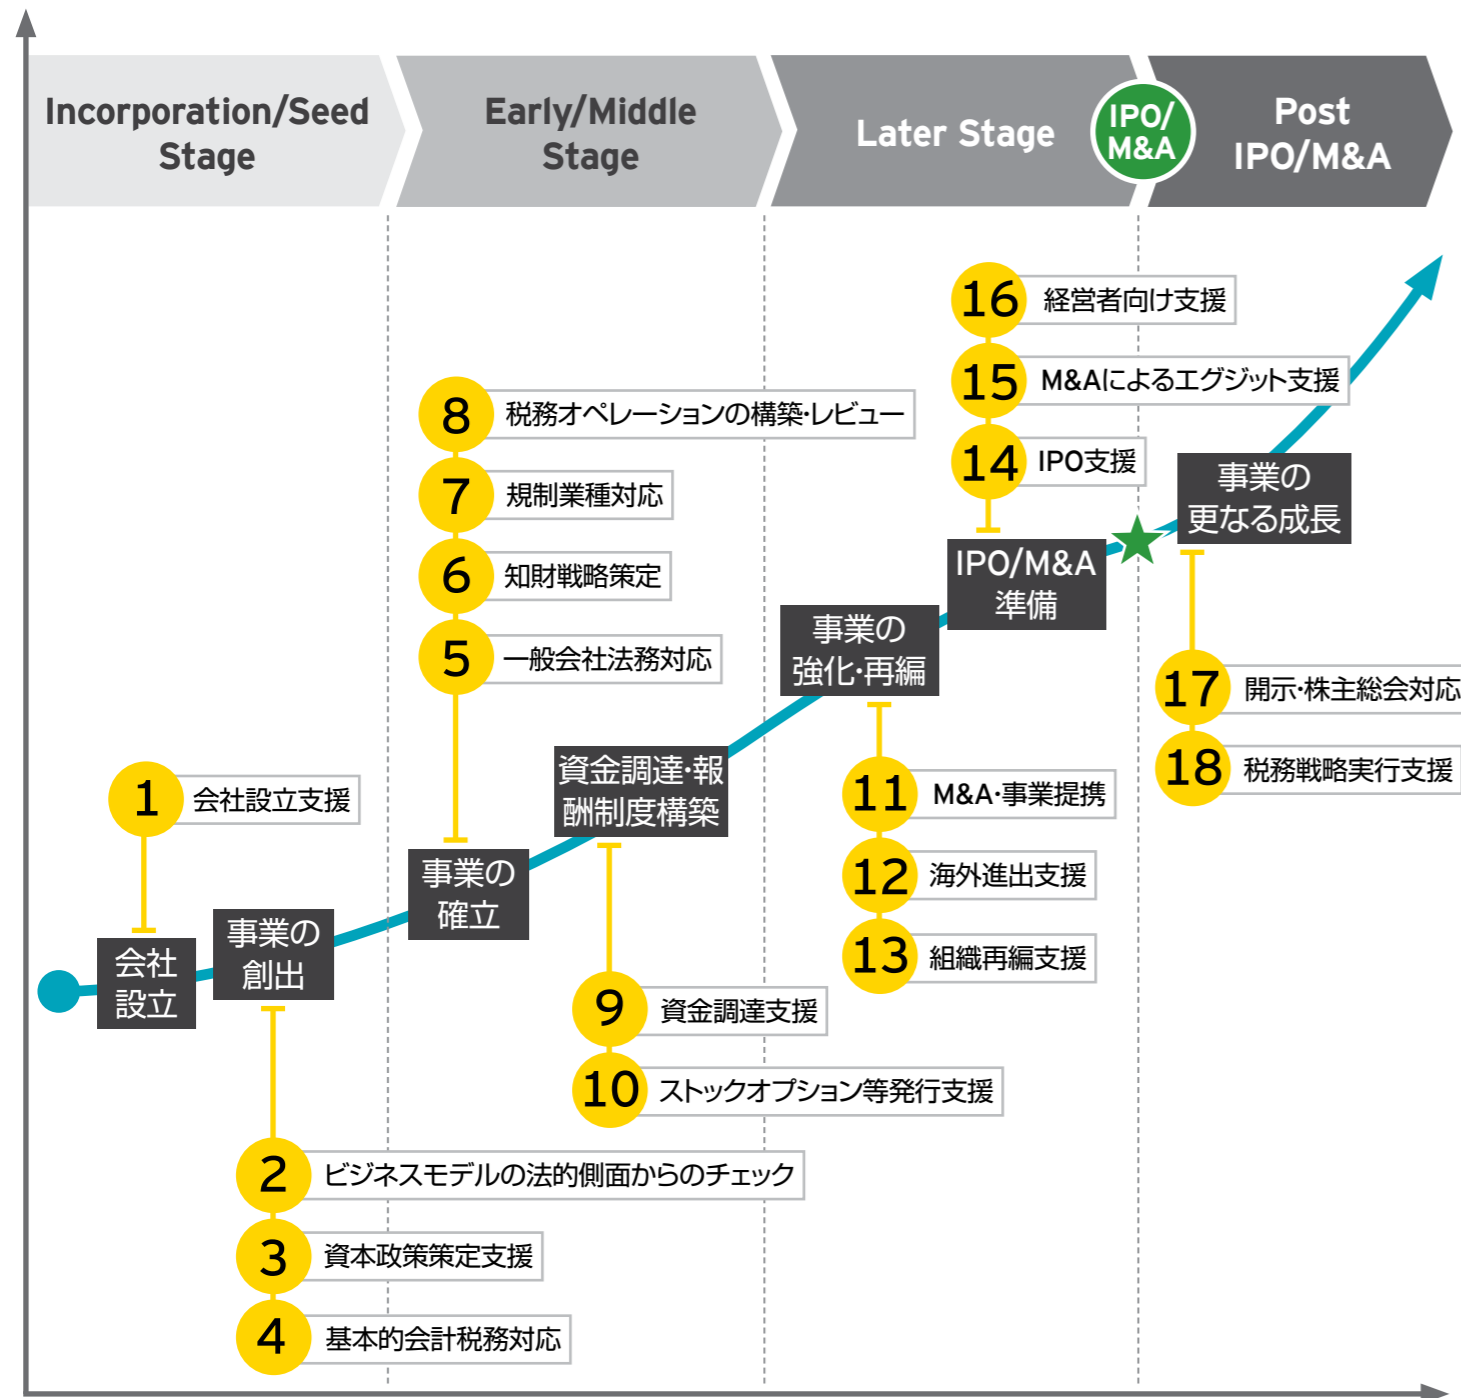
Incorporation/Seed Stage

Early/Middle Stage

Later Stage

IPO/ M&A

Post IPO/M&A

16 経営者向け支援

15 M&Aによるエグジット支援

14 IPO支援

8 税務オペレーションの構築·レビュー

7 規制業種対応

6 知財戦略策定

5 一般会社法務対応

事業の更なる成長

IPO/M&A準備

事業の強化·再編

17 開示·株主総会対応

18 税務戦略実行支援

資金調達·報酬制度構築

1 会社設立支援

11 M&A·事業提携

12 海外進出支援

13 組織再編支援

事業の確立

会社設立

事業の創出

9 資金調達支援

10 ストックオプション等発行支援

2 ビジネスモデルの法的側面からのチェック

3 資本政策策定支援

4 基本的会計税務対応